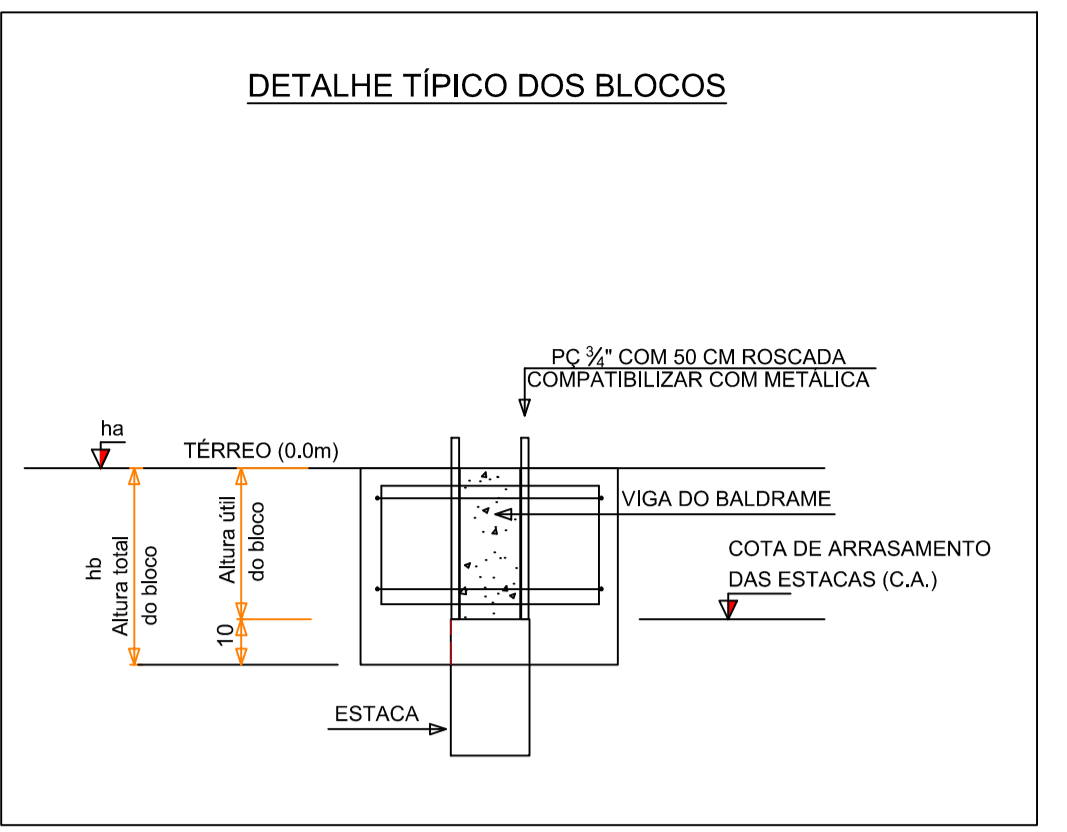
DETALHE TÍPICO DOS BLOCOS

PÇ $\frac{3}{4}$" COM 50 CM ROSCADA
COMPATIBILIZAR COM METÁLICA

ha

TÉRREO (0.0m)

VIGA DO BALDRAME

COTA DE ARRASAMENTO
DAS ESTACAS (C.A.)

hb
Altura total
do bloco

Altura útil
do bloco

10

ESTACA